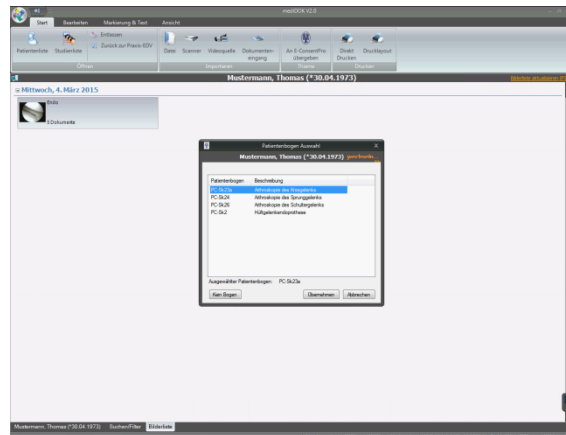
medDOK V2.0

Start | Bearbeiten | Markierung & Text | Ansicht

Patientenliste | Studienliste | Entlassen | Zurück zur Praxis-EDV
Öffnen

Datei | Scanner | Videoquelle | Dokumenten-eingang
Importieren

An E-ConsentPro übergeben
Thieme

Direkt Drucken | Drucklayout
Drucken

Mustermann, Thomas (*30.04.1973)

Mittwoch, 4. März 2015

Bsdz
0 Dokumente

Patientenbogen Auswahl
Mustermann, Thomas (*30.04.1973) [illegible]

| Patientenbogen | Beschreibung |
|---|---|
| PC-Sk23a | Arthroskopie des Kniegelenks |
| PC-Sk24 | Arthroskopie des Sprunggelenks |
| PC-Sk26 | Arthroskopie des Schultergelenks |
| PC-Sk2 | Hüftgelenkendoprothese |

Ausgewählter Patientenbogen: PC-Sk23a

Kein Bogen | Übernehmen | Abbrechen

Mustermann, Thomas (*30.04.1973) | Suchen/Filtern | Bilderliste